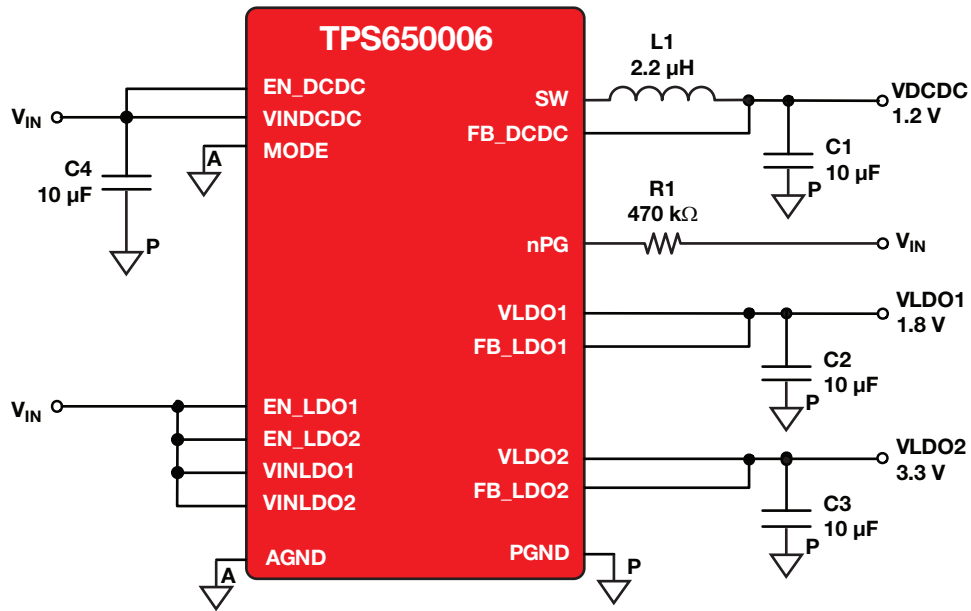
TPS650006

$V_{IN}$
C4
10 µF
P
A

EN_DCDC
VINDCDC
MODE

SW
FB_DCDC

L1
2.2 µH

VDCDC
1.2 V

C1
10 µF
P

R1
470 kΩ

nPG
$V_{IN}$

VLDO1
FB_LDO1

VLDO1
1.8 V

C2
10 µF
P

$V_{IN}$

EN_LDO1
EN_LDO2
VINLDO1
VINLDO2

VLDO2
FB_LDO2

VLDO2
3.3 V

C3
10 µF
P

AGND
A

PGND
P